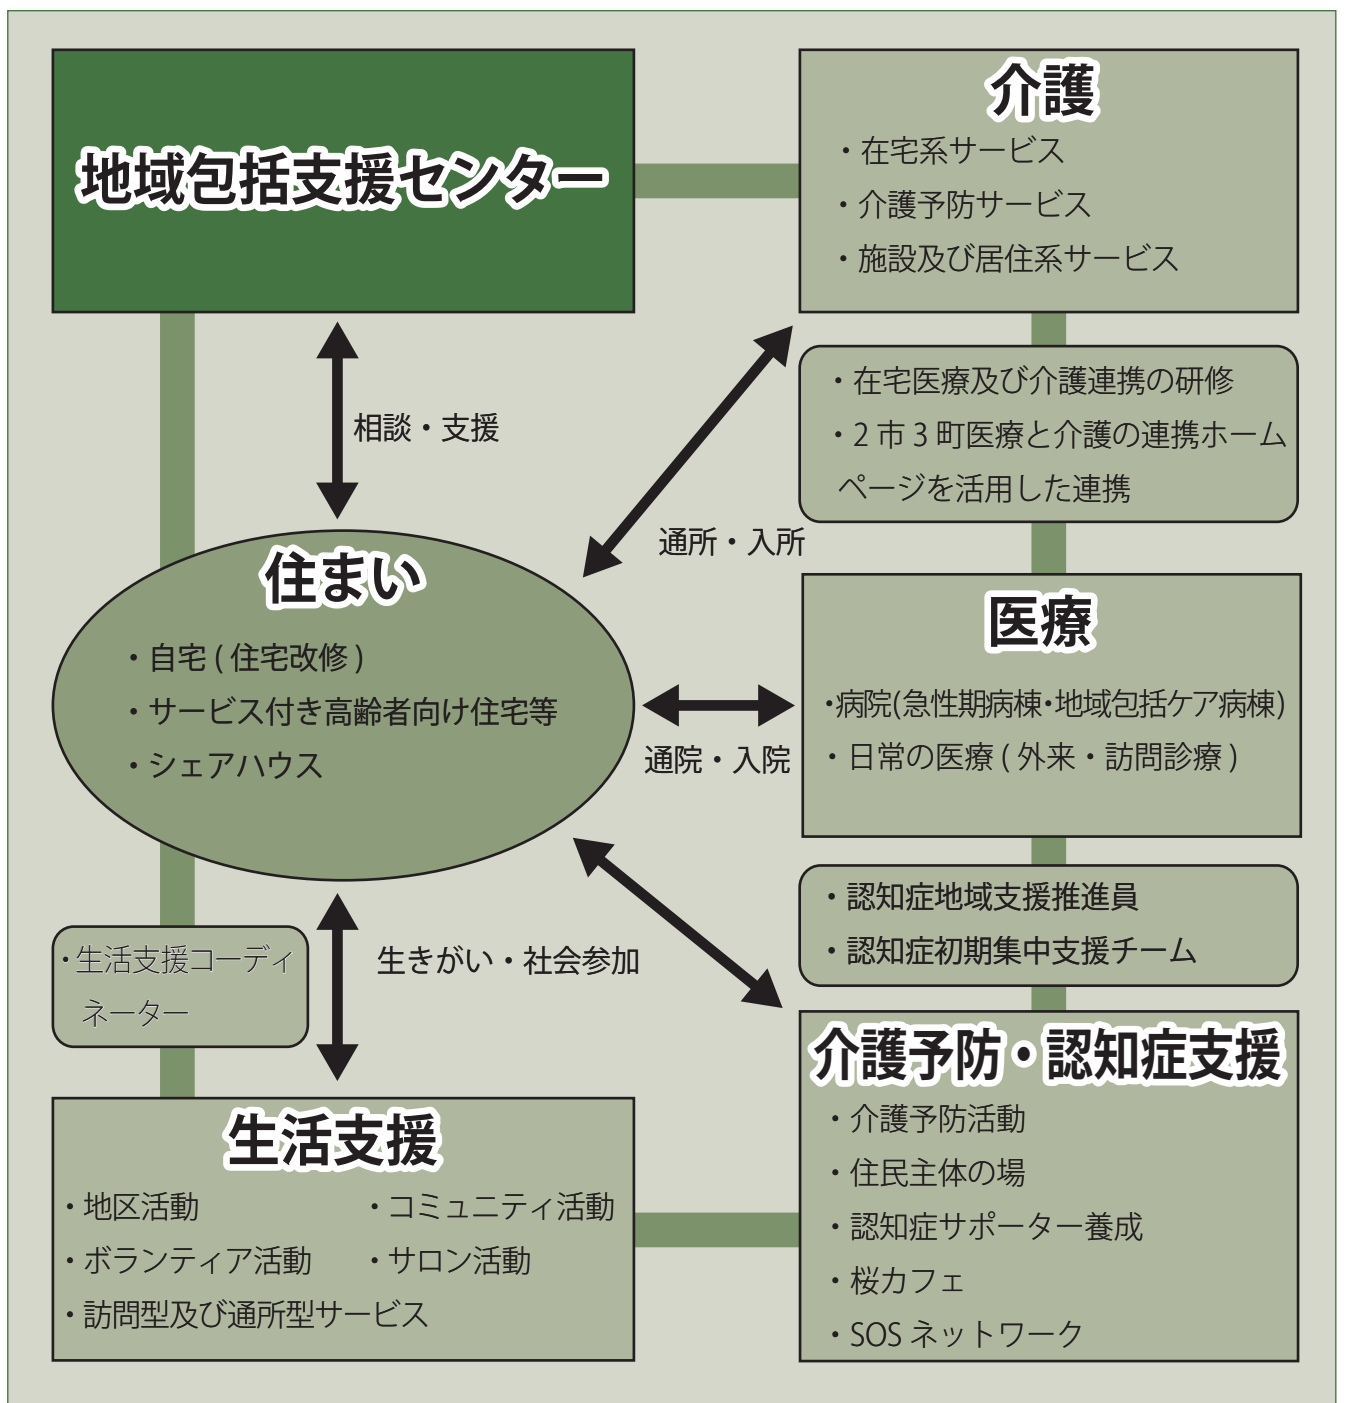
地域包括支援センター

介護
・在宅系サービス
・介護予防サービス
・施設及び居住系サービス

相談・支援

・在宅医療及び介護連携の研修
・2市3町医療と介護の連携ホームページを活用した連携

通所・入所

住まい
・自宅（住宅改修）
・サービス付き高齢者向け住宅等
・シェアハウス

医療
・病院(急性期病棟・地域包括ケア病棟)
・日常の医療（外来・訪問診療）

通院・入院

・認知症地域支援推進員
・認知症初期集中支援チーム

・生活支援コーディネーター

生きがい・社会参加

介護予防・認知症支援
・介護予防活動
・住民主体の場
・認知症サポーター養成
・桜カフェ
・SOSネットワーク

生活支援
・地区活動
・コミュニティ活動
・ボランティア活動
・サロン活動
・訪問型及び通所型サービス